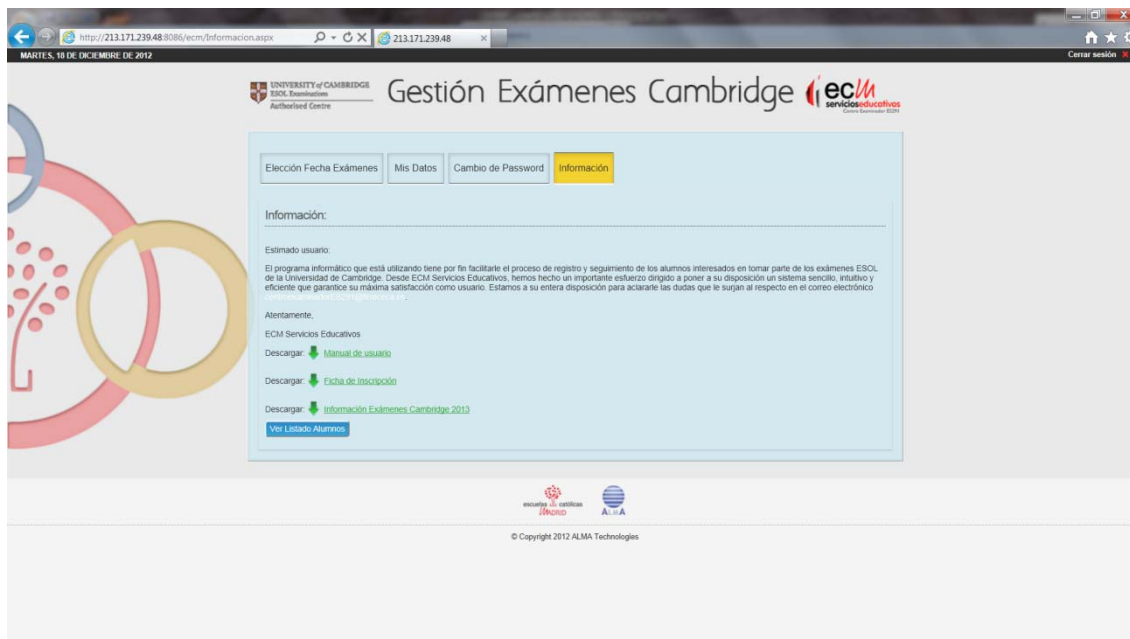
http://213.171.239.48:8086/ecm/Informacion.aspx

213.171.239.48

MARTES, 18 DE DICIEMBRE DE 2012

Cerrar sesión

UNIVERSITY of CAMBRIDGE
ESOL Examinations
Authorised Centre

Gestión Exámenes Cambridge

ecm servicios educativos

Elección Fecha Exámenes | Mis Datos | Cambio de Password | Información

Información:

Estimado usuario:

El programa informático que está utilizando tiene por fin facilitarle el proceso de registro y seguimiento de los alumnos interesados en tomar parte de los exámenes ESOL de la Universidad de Cambridge. Desde ECM Servicios Educativos, hemos hecho un importante esfuerzo dirigido a poner a su disposición un sistema sencillo, intuitivo y eficiente que garantice su máxima satisfacción como usuario. Estamos a su entera disposición para aclararle las dudas que le surjan al respecto en el correo electrónico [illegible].

Atentamente,

ECM Servicios Educativos

Descargar: Manual de usuario

Descargar: Ficha de Inscripción

Descargar: Información Exámenes Cambridge 2013

Ver Listado Alumnos

escuelas católicas Madrid

ALMA

© Copyright 2012 ALMA Technologies